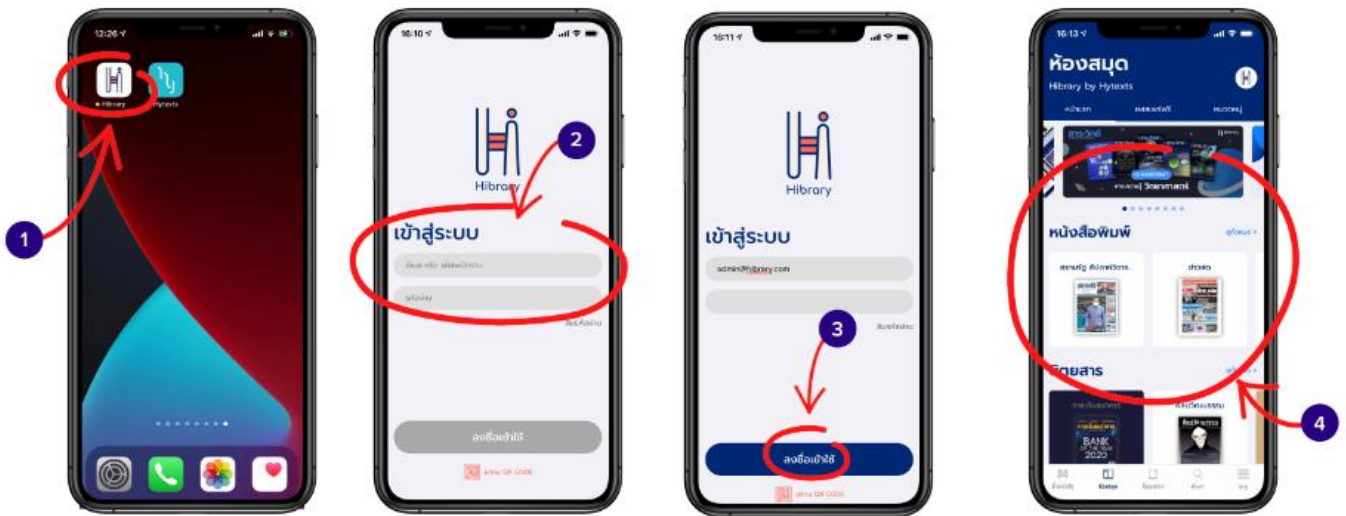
12:26

Hibrary

Hytexts

1

16:10

Hibrary

2

เข้าสู่ระบบ

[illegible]

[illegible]

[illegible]

ลงชื่อเข้าใช้

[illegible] QR CODE

16:11

Hibrary

เข้าสู่ระบบ

admin@hibrary.com

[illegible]

3

ลงชื่อเข้าใช้

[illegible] QR CODE

16:13

ห้องสมุด

Hibrary by Hytexts

หน้าแรก

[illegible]

หมวดหมู่

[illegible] วิทยาศาสตร์

หนังสือพิมพ์

ดูทั้งหมด >

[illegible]

ข่าวสด

นิตยสาร

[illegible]

BANK 2020

4

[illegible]

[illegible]

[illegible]

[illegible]

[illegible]